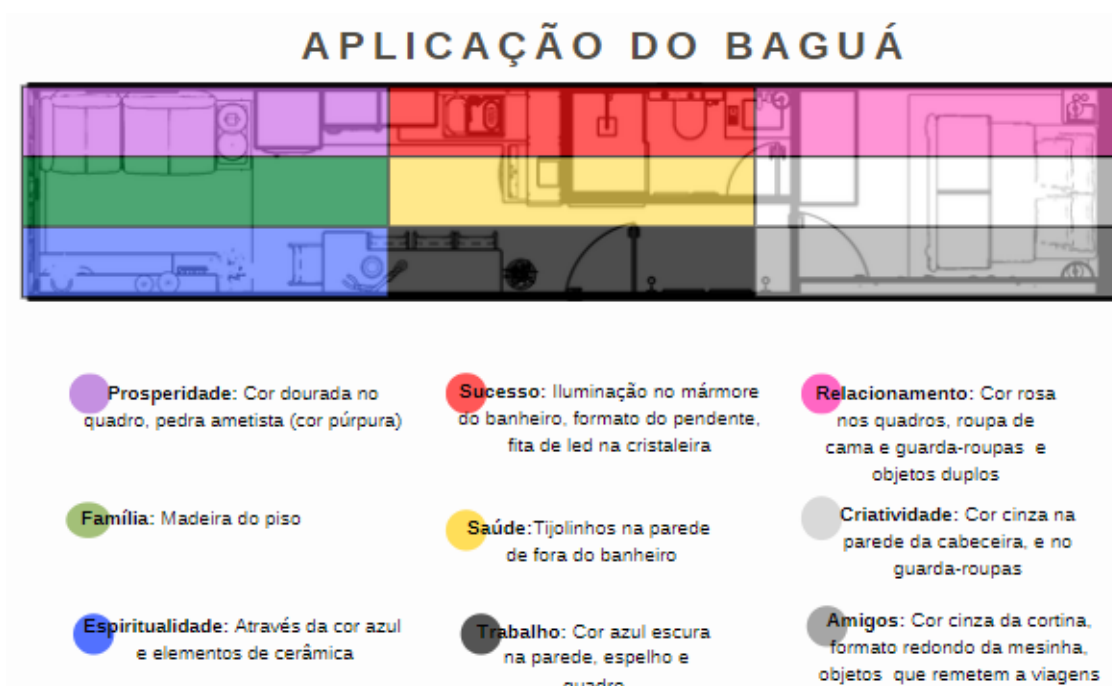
APLICAÇÃO DO BAGUÁ

**Prosperidade:** Cor dourada no quadro, pedra ametista (cor púrpura)

**Família:** Madeira do piso

**Espiritualidade:** Através da cor azul e elementos de cerâmica

**Sucesso:** Iluminação no mármore do banheiro, formato do pendente, fita de led na cristaleira

**Saúde:** Tijolinhos na parede de fora do banheiro

**Trabalho:** Cor azul escura na parede, espelho e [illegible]

**Relacionamento:** Cor rosa nos quadros, roupa de cama e guarda-roupas e objetos duplos

**Criatividade:** Cor cinza na parede da cabeceira, e no guarda-roupas

**Amigos:** Cor cinza da cortina, formato redondo da mesinha, objetos que remetem a viagens